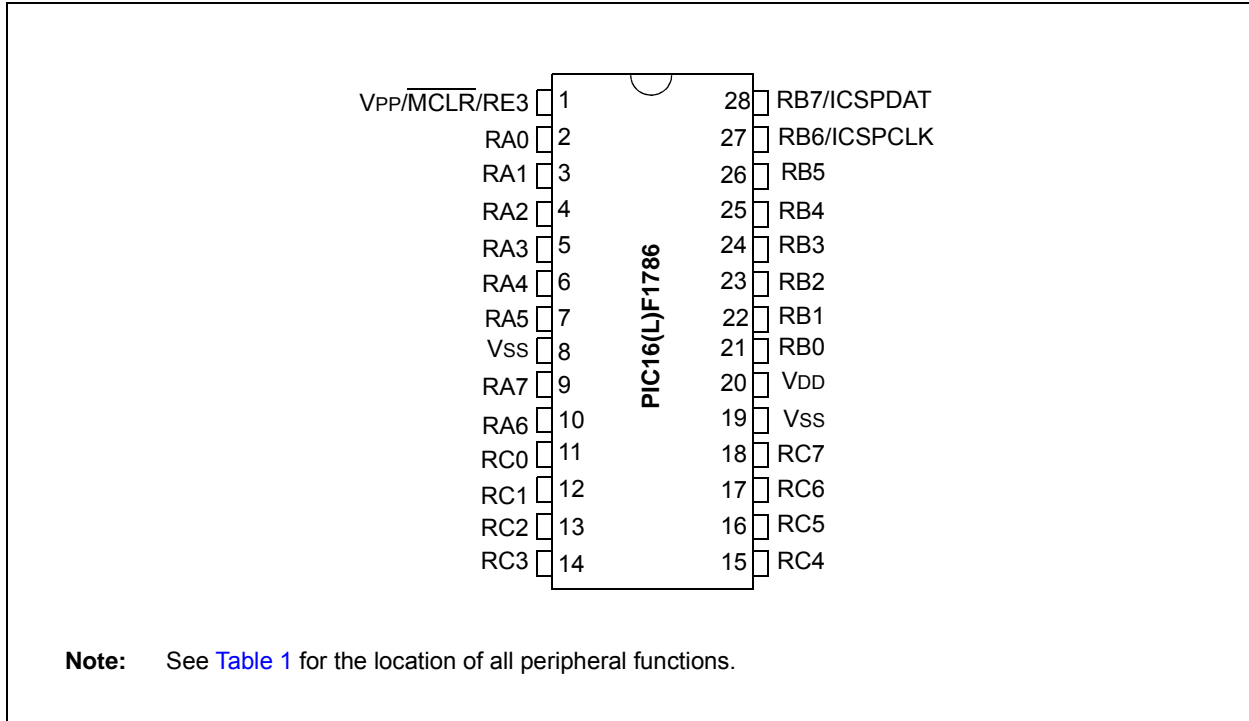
VPP/$\overline{MCLR}$/RE3 1
RA0 2
RA1 3
RA2 4
RA3 5
RA4 6
RA5 7
VSS 8
RA7 9
RA6 10
RC0 11
RC1 12
RC2 13
RC3 14

PIC16(L)F1786

28 RB7/ICSPDAT
27 RB6/ICSPCLK
26 RB5
25 RB4
24 RB3
23 RB2
22 RB1
21 RB0
20 VDD
19 VSS
18 RC7
17 RC6
16 RC5
15 RC4

Note: See Table 1 for the location of all peripheral functions.